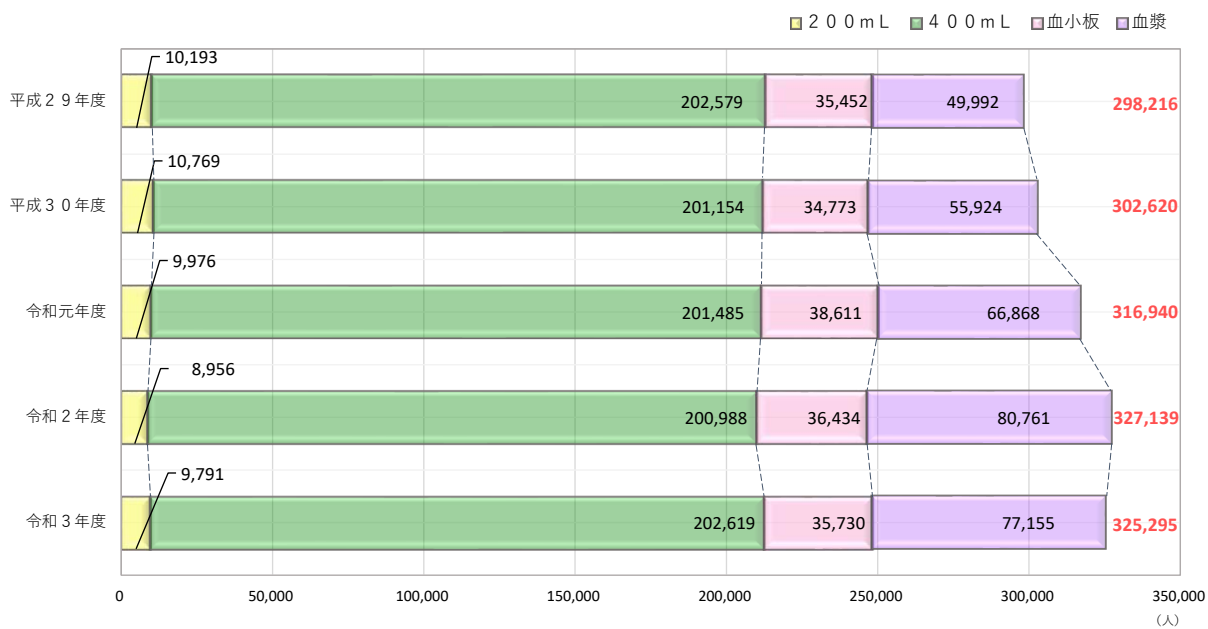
２００ｍＬ ４００ｍＬ 血小板 血漿

平成２９年度 10,193 202,579 35,452 49,992 298,216

平成３０年度 10,769 201,154 34,773 55,924 302,620

令和元年度 9,976 201,485 38,611 66,868 316,940

令和２年度 8,956 200,988 36,434 80,761 327,139

令和３年度 9,791 202,619 35,730 77,155 325,295

0 50,000 100,000 150,000 200,000 250,000 300,000 350,000

（人）